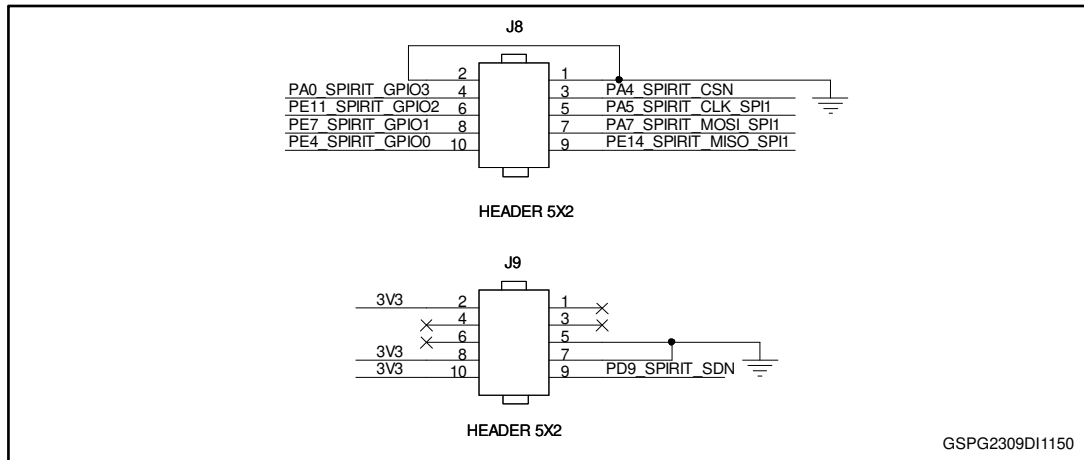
J8

2
PA0_SPIRIT_GPIO3 4
PE11_SPIRIT_GPIO2 6
PE7_SPIRIT_GPIO1 8
PE4_SPIRIT_GPIO0 10

1
3 PA4_SPIRIT_CSN
5 PA5_SPIRIT_CLK_SPI1
7 PA7_SPIRIT_MOSI_SPI1
9 PE14_SPIRIT_MISO_SPI1

HEADER 5X2

J9

3V3 2
4
6
3V3 8
3V3 10

1
3
5
7
9 PD9_SPIRIT_SDN

HEADER 5X2

GSPG2309DI1150